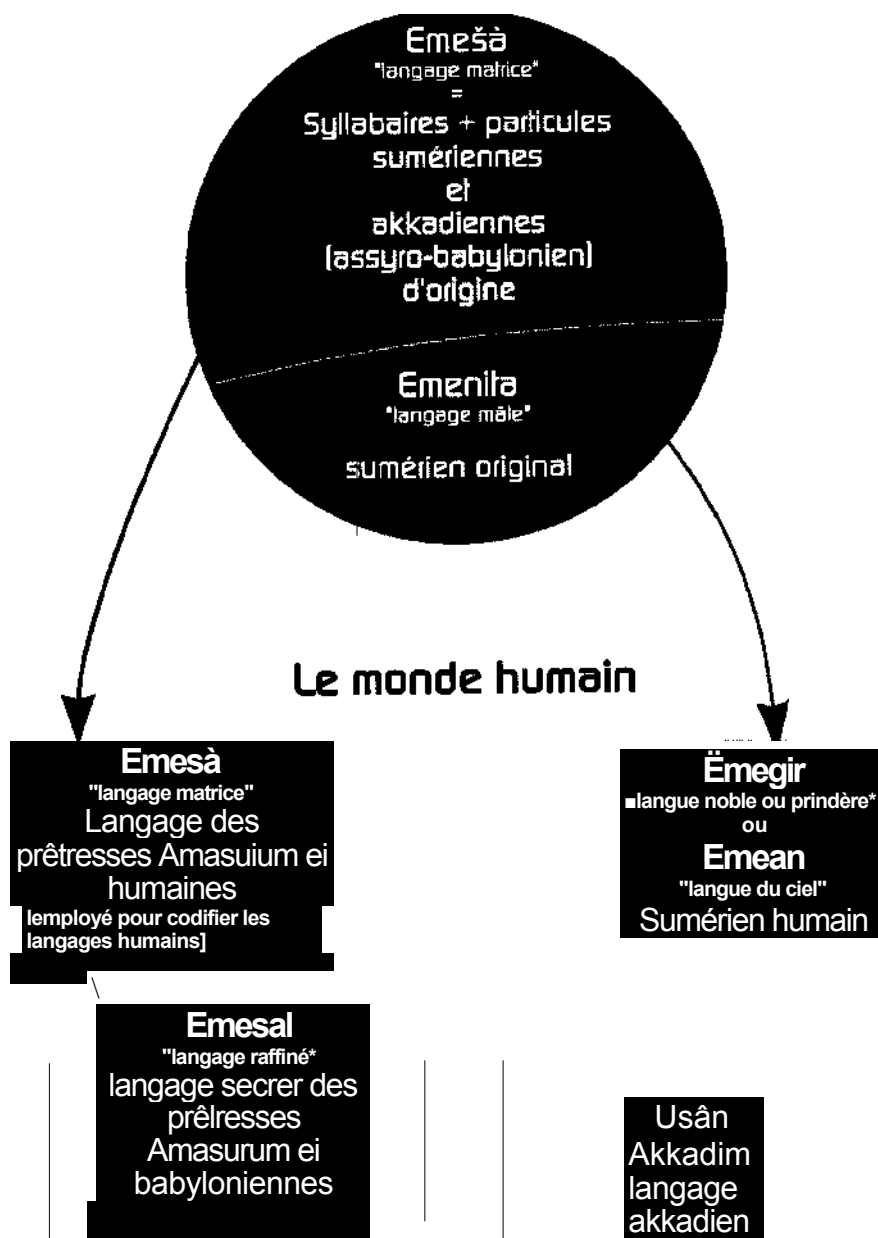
Emešà
"langage matrice"
=
Syllabaires + particules sumériennes et akkadiennes (assyro-babylonien) d'origine

Emenita
"langage mâle"
sumérien original

Le monde humain

Emesà
"langage matrice"
Langage des prêtresses Amasuium ei humaines
lemployé pour codifier les langages humains]

Ëmegir
■langue noble ou prindère*
ou
Emean
"langue du ciel"
Sumérien humain

Emesal
"langage raffiné*
langage secrer des prêlresses Amasurum ei babyloniennes

Usân
Akkadim
langage
akkadien